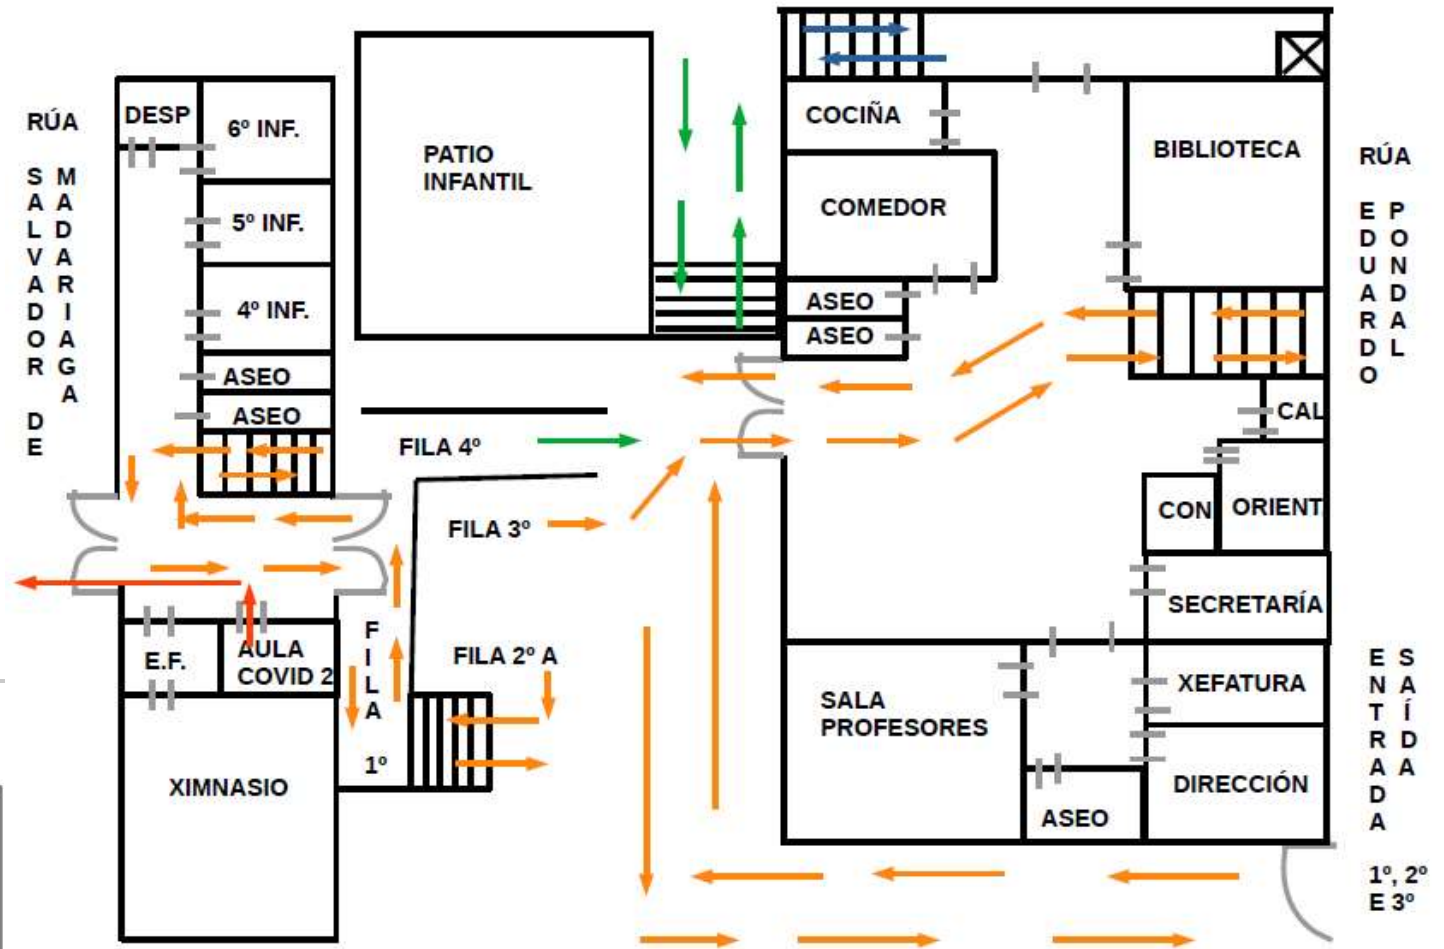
RÚA

SALVADOR DE MADARIAGA

DESP

6º INF.

5º INF.

4º INF.

ASEO

ASEO

PATIO INFANTIL

FILA 4º

FILA 3º

FILA 2º A

FILA 1º

E.F.

AULA COVID 2

XIMNASIO

COCIÑA

COMEDOR

ASEO

ASEO

BIBLIOTECA

RÚA

EDUARDO PONDAL

CAL

CON

ORIENT

SECRETARÍA

XEFATURA

DIRECCIÓN

SALA PROFESORES

ASEO

ENTRADA SAÍDA

1º, 2º E 3º